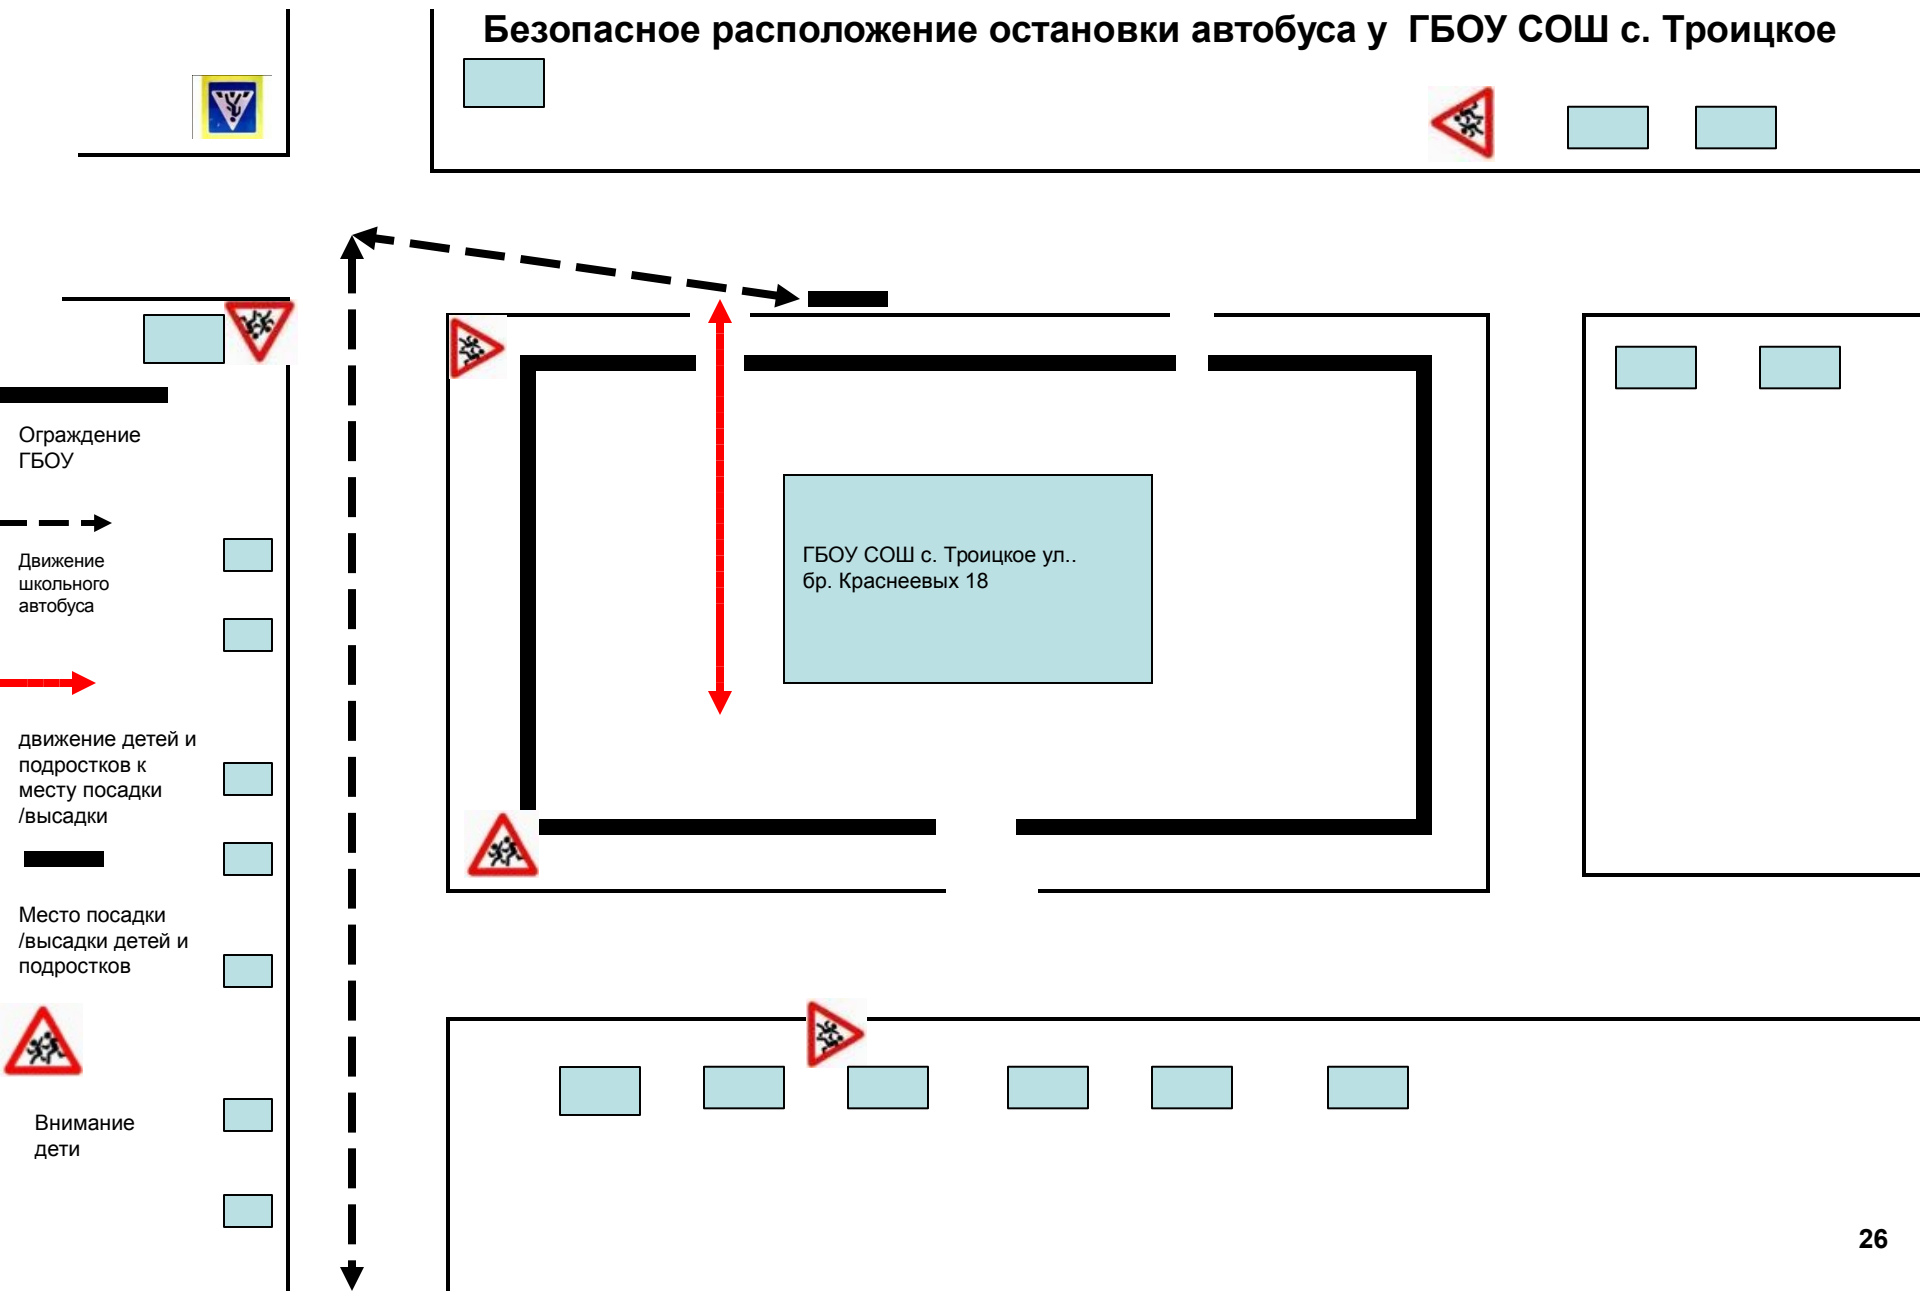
Безопасное расположение остановки автобуса у ГБОУ СОШ с. Троицкое

Ограждение ГБОУ

Движение школьного автобуса

движение детей и подростков к месту посадки /высадки

Место посадки /высадки детей и подростков

Внимание дети

ГБОУ СОШ с. Троицкое ул.. бр. Краснеевых 18

26